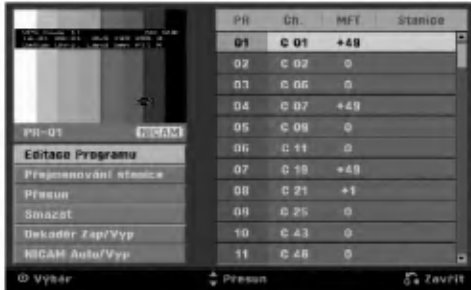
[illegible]

PR-01 NICAM

Editace Programu
Přejmenování stanice
Přesun
Smazat
Dekodér Zap/Vyp
NICAM Auto/Vyp

| PR | Ch. | MFT | Stanice |
|---|---|---|---|
| 01 | C 01 | +49 | |
| 02 | C 02 | 0 | |
| 03 | C 05 | 0 | |
| 04 | C 07 | +49 | |
| 05 | C 09 | 0 | |
| 06 | C 11 | 0 | |
| 07 | C 19 | +49 | |
| 08 | C 21 | +1 | |
| 09 | C 25 | 0 | |
| 10 | C 43 | 0 | |
| 11 | C 46 | 0 | |

Výběr Přesun Zavřít